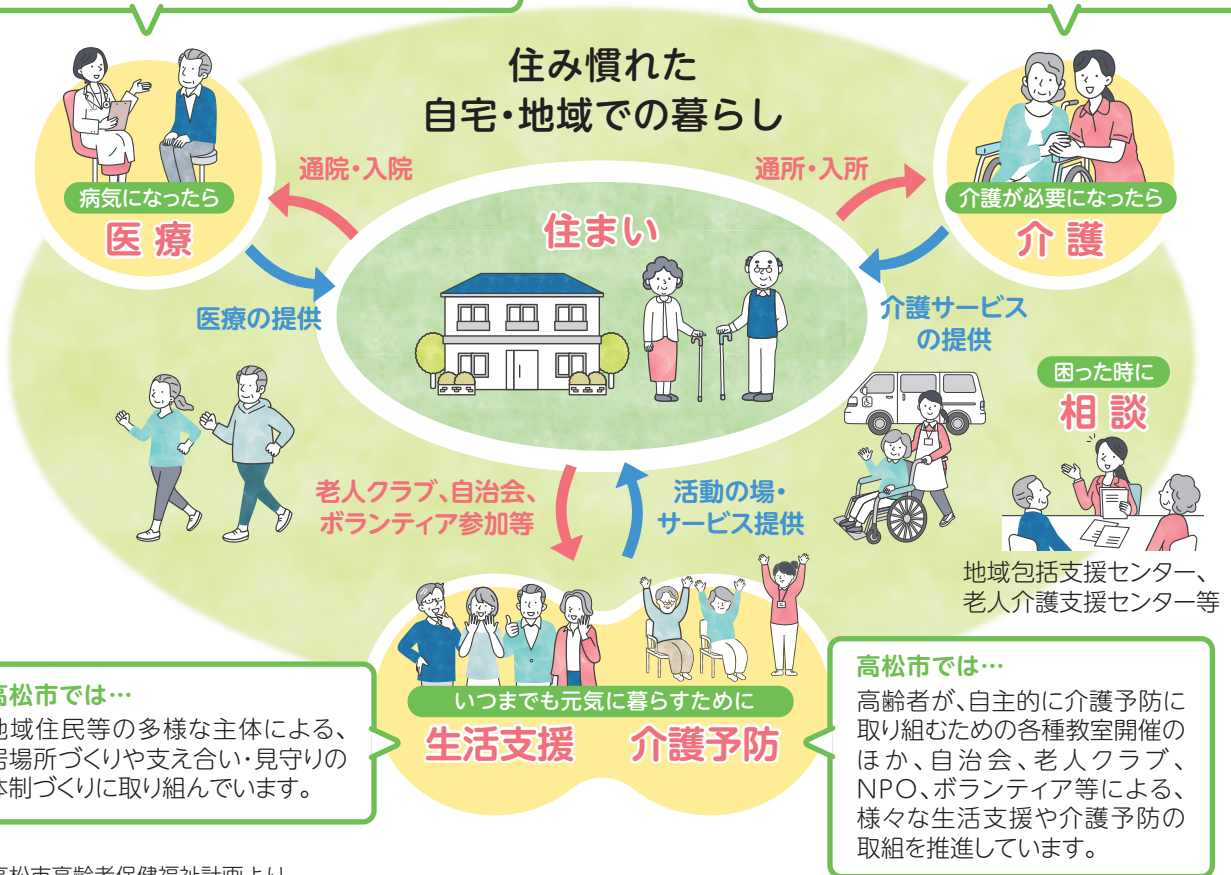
住み慣れた
自宅・地域での暮らし

病気になったら
医療

通院・入院

医療の提供

介護が必要になったら
介護

通所・入所

介護サービスの提供

住まい

困った時に
相談

地域包括支援センター、老人介護支援センター等

老人クラブ、自治会、ボランティア参加等

活動の場・サービス提供

いつまでも元気に暮らすために
生活支援　介護予防

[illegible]高松市では…
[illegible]地域住民等の多様な主体による、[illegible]居場所づくりや支え合い・見守りの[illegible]体制づくりに取り組んでいます。

高松市では…
高齢者が、自主的に介護予防に取り組むための各種教室開催のほか、自治会、老人クラブ、NPO、ボランティア等による、様々な生活支援や介護予防の取組を推進しています。

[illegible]高松市高齢者保健福祉計画より